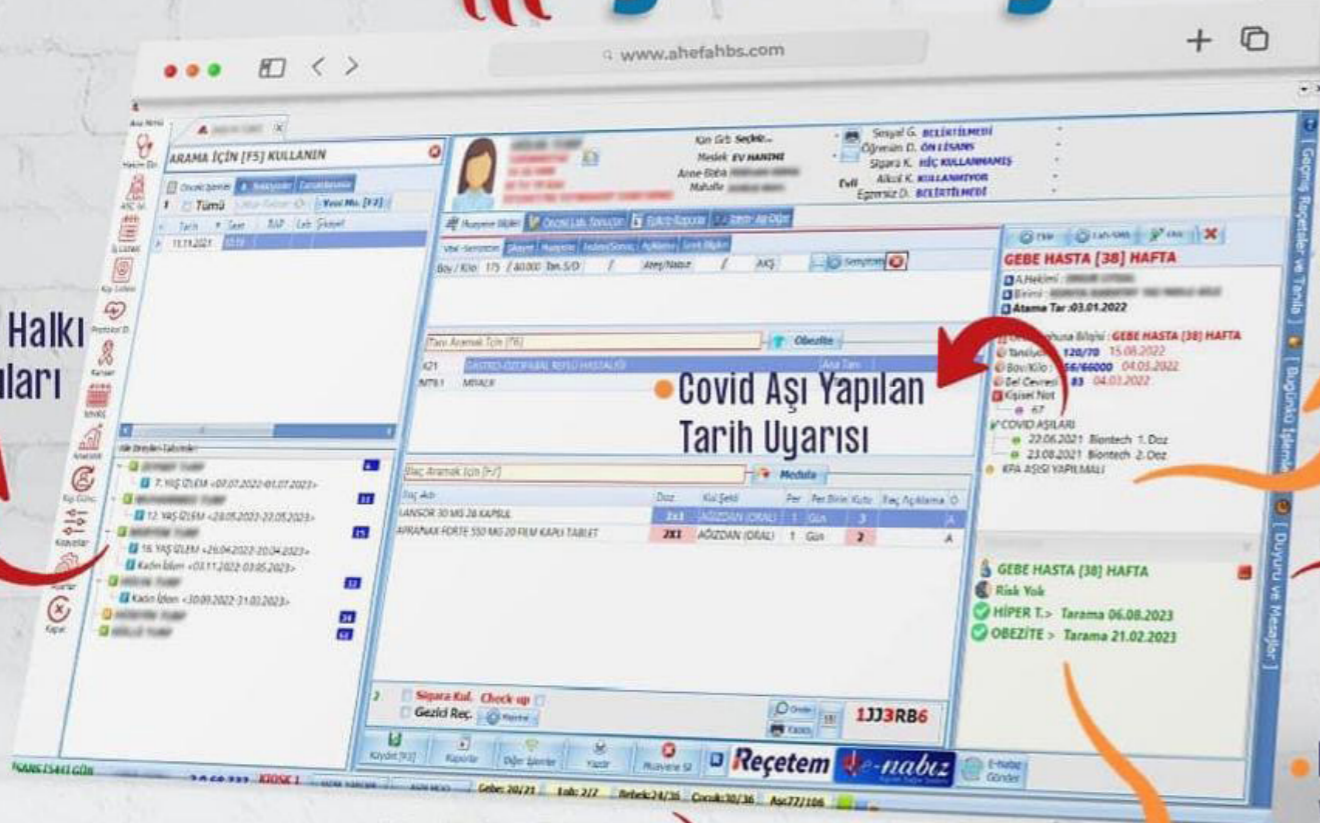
www.ahefahbs.com

Halkı
ları

ARAMA İÇİN [F5] KULLANIN

Tümü

Yeni Mu. [F2]

11.11.2021

Kan Grb Seçiniz..
Meslek EV HANIMI
Anne Baba
Mahalle

Sosyal G. BELİRTİLMEDİ
Öğrenim D. ÖN LİSANS
Sigara K. HİÇ KULLANMAMIŞ
Alkol K. KULLANMIYOR
Engelsiz D. BELİRTİLMEDİ

Evli

Boy / Kilo 175 / 60.000

Ateş/Nabız

AKŞ

Semptom

Tanı Aramak İçin [F6]

Obezite

K21 GASTRO-ÖZOFAGEAL REFLÜ HASTALIĞI

M79.1 MİYALJİ

Covid Aşı Yapılan Tarih Uyarısı

İlaç Aramak İçin [F7]

Medula

İlaç Adı | Doz | Kul.Şekli | Per | Per.Birim | Kutu | İlaç Açıklama

LANSOR 30 MG 28 KAPSÜL | 1x1 | AĞIZDAN (ORAL) | 1 | Gün | 3

APRANAX FORTE 550 MG 20 FİLM KAPLI TABLET | 2X1 | AĞIZDAN (ORAL) | 1 | Gün | 2

Sigara Kul. Check up
Gezici Reç.

1JJ3RB6

Kaydet [F3]

Raporlar

Diğer İşlemler

Yazdır

Muayene Sil

Reçetem

e-nabız

E-Nabız Gönder

GEBE HASTA [38] HAFTA

Atama Tar :03.01.2022

Gebe Hasta Bilgisi : GEBE HASTA [38] HAFTA

Tansiyon 120/70 15.08.2022

Boy/Kilo 166/66000 04.03.2022

Bel Çevresi 83 04.03.2022

Kişisel Not

67

COVID AŞILARI

22.06.2021 Biontech 1. Doz

23.08.2021 Biontech 2. Doz

KPA AŞISI YAPILMALI

GEBE HASTA [38] HAFTA

Risk Yok

HİPER T.> Tarama 06.08.2023

OBEZİTE > Tarama 21.02.2023

7. YAŞ İZLEM <07.07.2022-01.07.2023>

12. YAŞ İZLEM <28.05.2022-23.05.2023>

16. YAŞ İZLEM <26.04.2022-20.04.2023>

Kadın İzlem <03.11.2022-03.05.2023>

Kadın İzlem <30.09.2022-31.03.2023>

KIOSK 1

Gebe: 20/21

Loh: 2/2

Bebek:24/36

Çocuk:30/36

Aşı:77/106

[ Geçmiş Reçeteler ve Tanıla ]

[ Bugünkü İşlemler ]

[ Duyuru ve Mesajlar ]